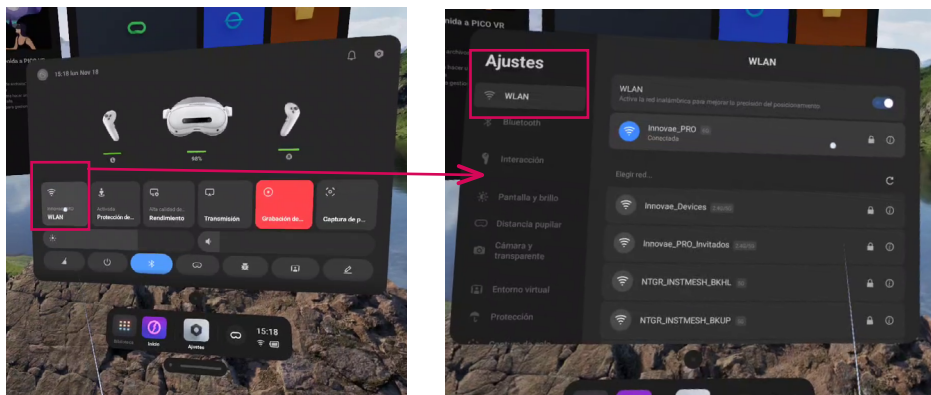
nida a PICO VR

15:18 lun Nov 18

98%

WLAN

Activado
Protección de...

Alta calidad de...
Rendimiento

Transmisión

Grabación de...

Captura de p...

Biblioteca

Inicio

Ajustes

15:18

nida a PICO VR

Ajustes

WLAN

Bluetooth

Interacción

Pantalla y brillo

Distancia pupilar

Cámara y transparente

Entorno virtual

Protección

WLAN

WLAN

Activa la red inalámbrica para mejorar la precisión del posicionamiento

Innovae_PRO

Conectada

Elegir red...

Innovae_Devices

Innovae_PRO_Invitados

NTGR_INSTMESH_BKHL

NTGR_INSTMESH_BKUP